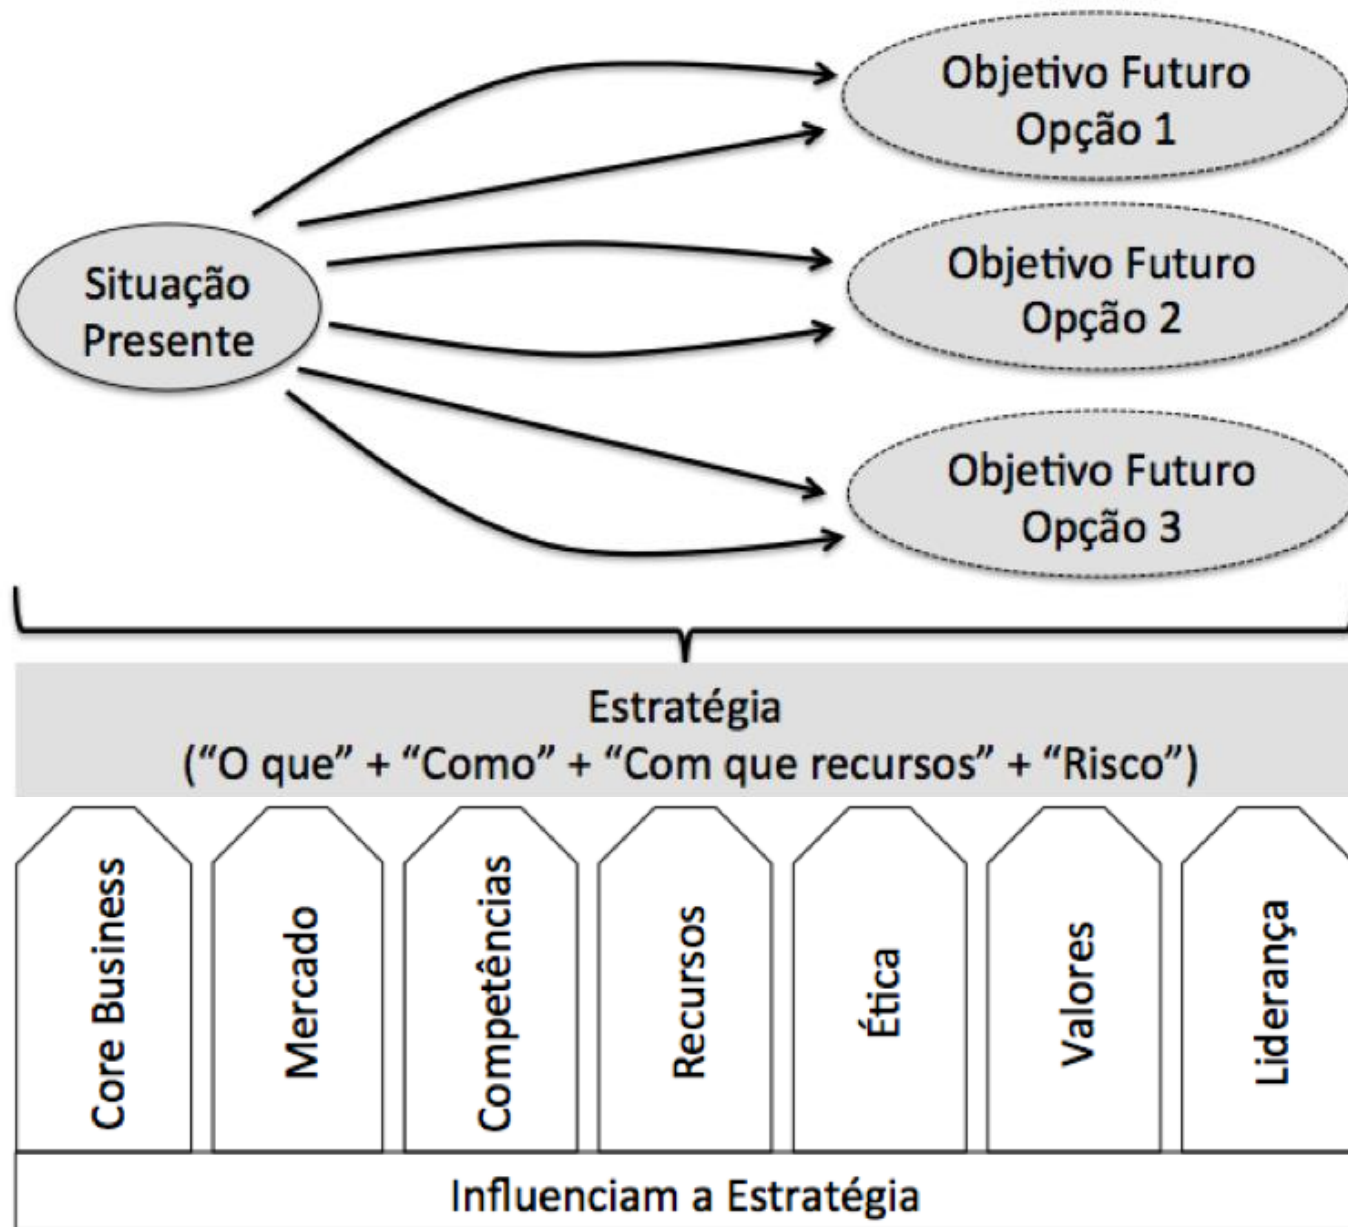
Situação Presente

Objetivo Futuro Opção 1

Objetivo Futuro Opção 2

Objetivo Futuro Opção 3

Estratégia
("O que" + "Como" + "Com que recursos" + "Risco")

Core Business

Mercado

Competências

Recursos

Ética

Valores

Liderança

Influenciam a Estratégia